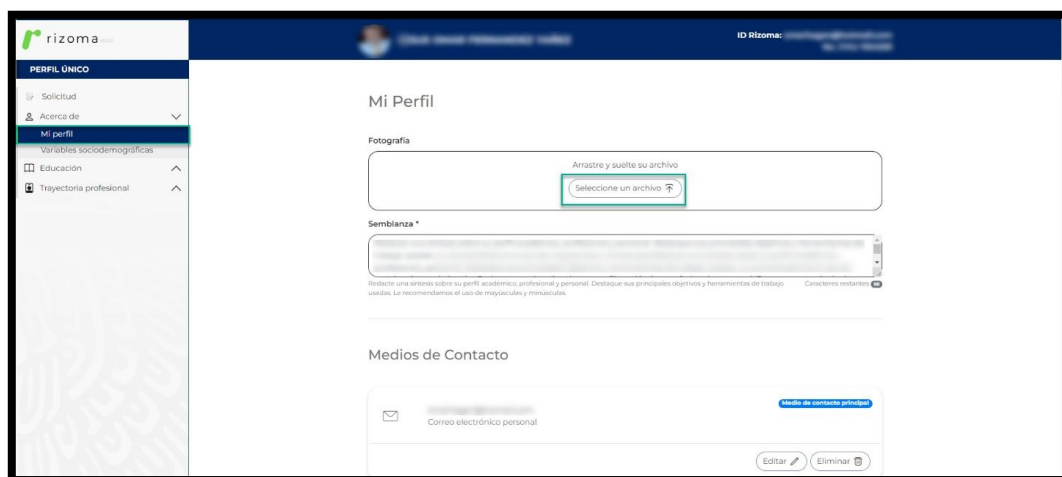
rizoma

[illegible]

ID Rizoma: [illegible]

PERFIL ÚNICO

Solicitud

Acerca de

Mi perfil

Variables sociodemográficas

Educación

Trayectoria profesional

Mi Perfil

Fotografía

Arrastre y suelte su archivo

Seleccione un archivo

Semblanza *

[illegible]

Redacte una síntesis sobre su perfil académico, profesional y personal. Destaque sus principales objetivos y herramientas de trabajo usadas. Le recomendamos el uso de mayúsculas y minúsculas.

Caracteres restantes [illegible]

Medios de Contacto

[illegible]

Correo electrónico personal

Medio de contacto principal

Editar

Eliminar